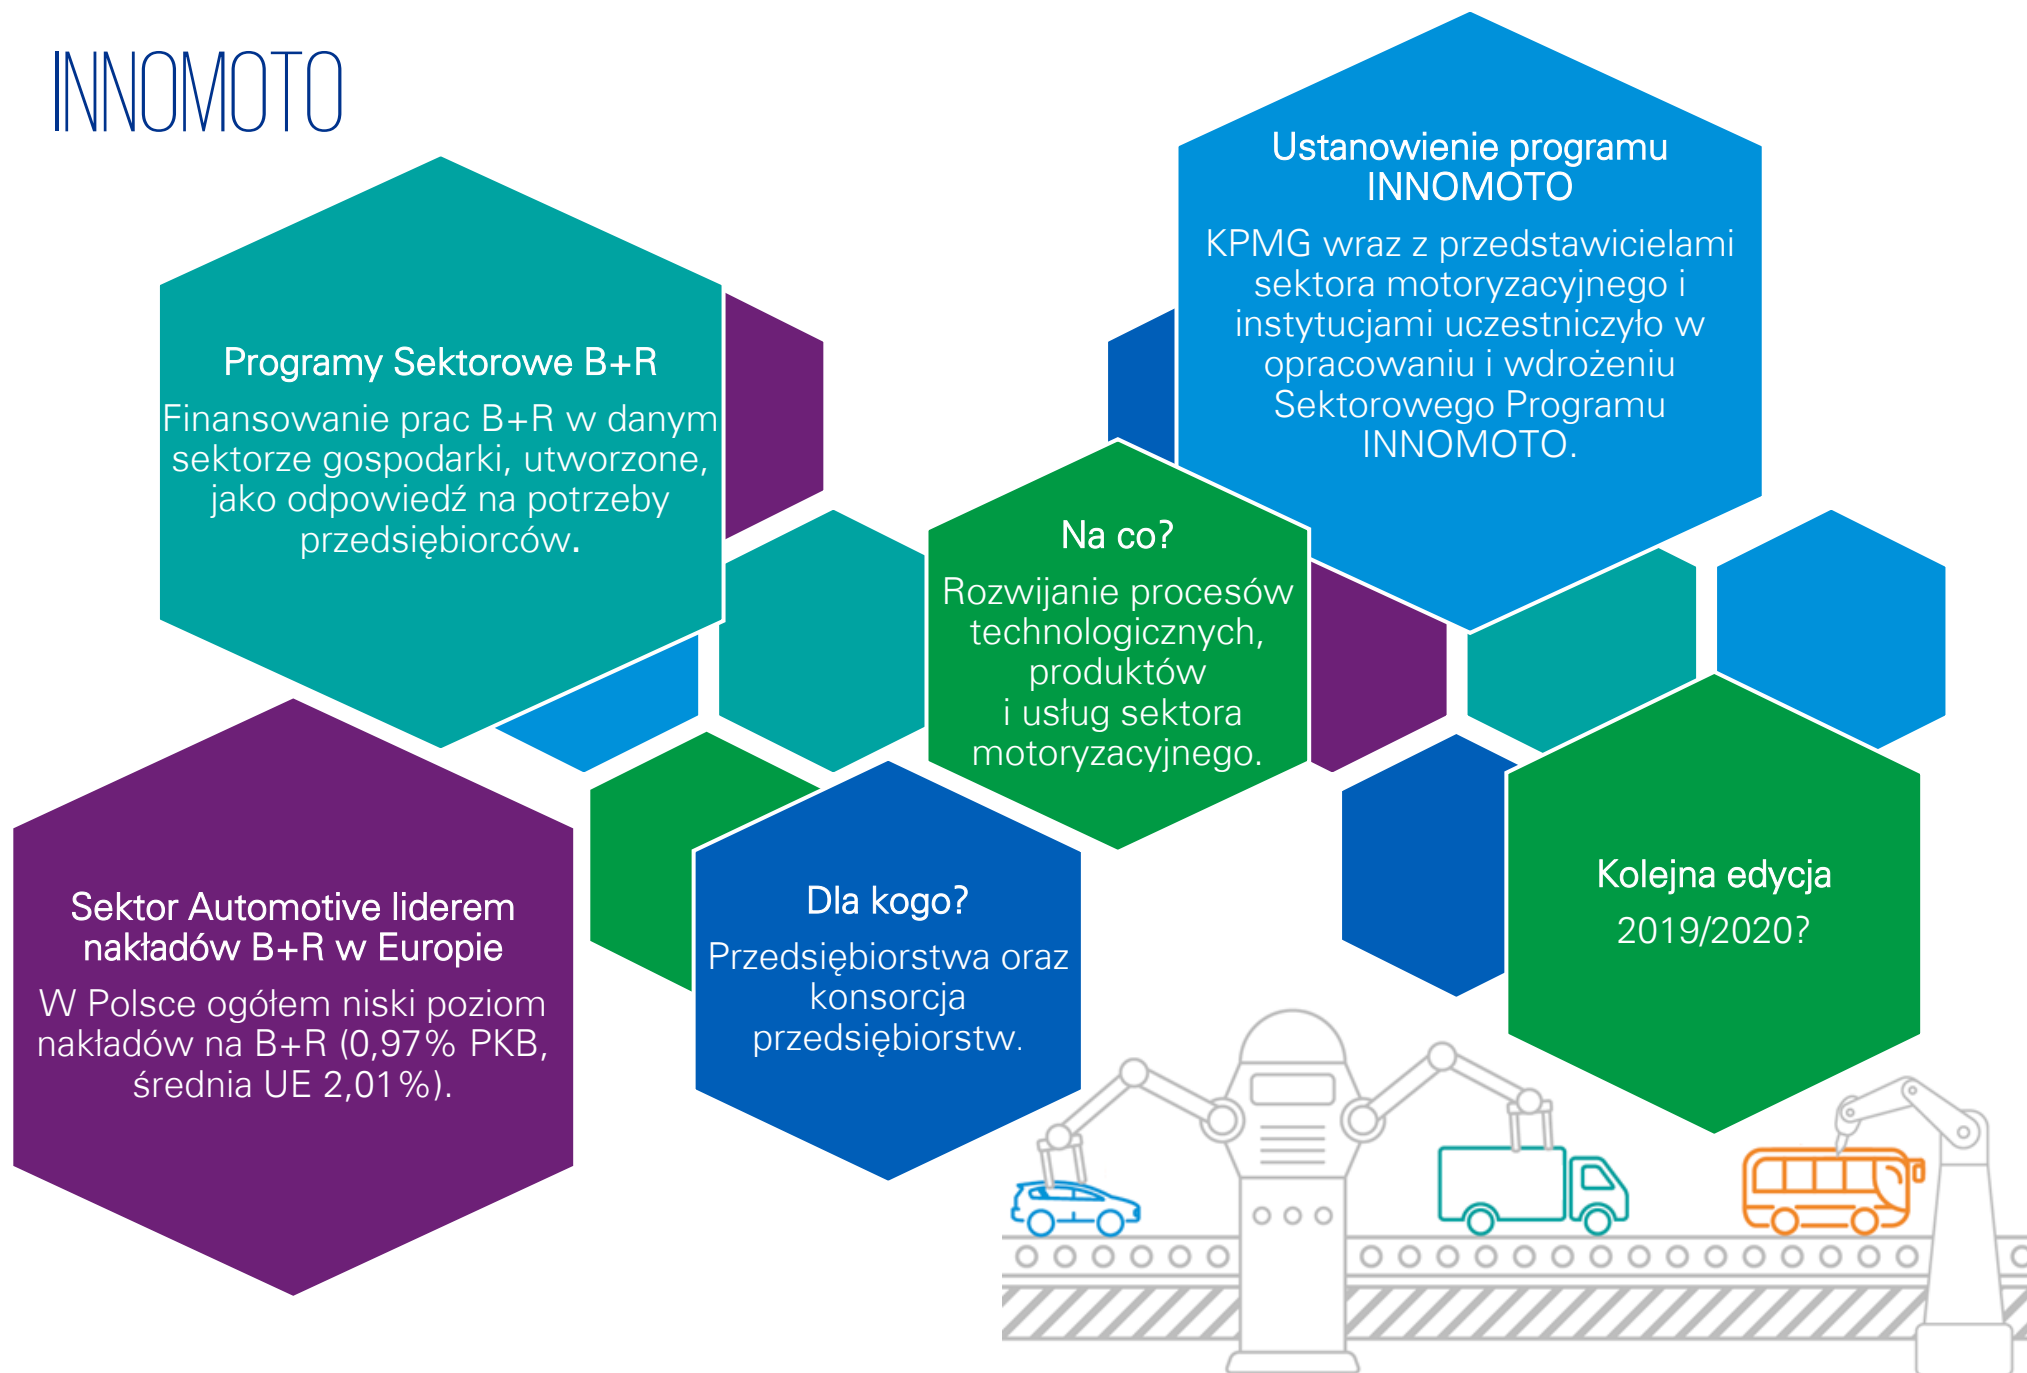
INNOMOTO

Programy Sektorowe B+R

Finansowanie prac B+R w danym sektorze gospodarki, utworzone, jako odpowiedź na potrzeby przedsiębiorców.

Ustanowienie programu INNOMOTO

KPMG wraz z przedstawicielami sektora motoryzacyjnego i instytucjami uczestniczyło w opracowaniu i wdrożeniu Sektorowego Programu INNOMOTO.

Na co?

Rozwijanie procesów technologicznych, produktów i usług sektora motoryzacyjnego.

Sektor Automotive liderem nakładów B+R w Europie

W Polsce ogółem niski poziom nakładów na B+R (0,97% PKB, średnia UE 2,01%).

Dla kogo?

Przedsiębiorstwa oraz konsorcja przedsiębiorstw.

Kolejna edycja

2019/2020?